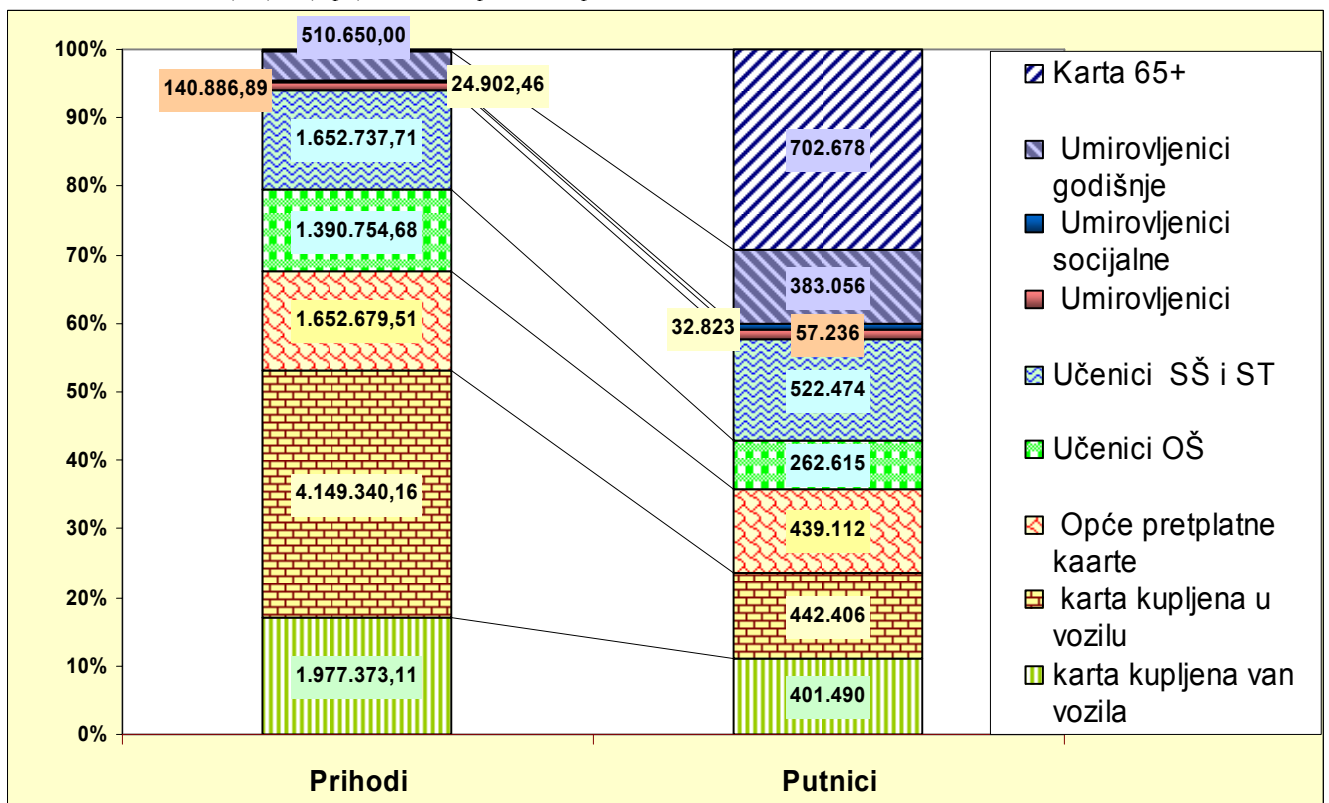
100%
90%
80%
70%
60%
50%
40%
30%
20%
10%
0%

510.650,00
140.886,89
24.902,46
1.652.737,71
1.390.754,68
1.652.679,51
4.149.340,16
1.977.373,11

702.678
383.056
32.823
57.236
522.474
262.615
439.112
442.406
401.490

Karta 65+
Umirovljenici godišnje
Umirovljenici socijalne
Umirovljenici
Učenici SŠ i ST
Učenici OŠ
Opće pretplatne kaarte
karta kupljena u vozilu
karta kupljena van vozila

Prihodi
Putnici